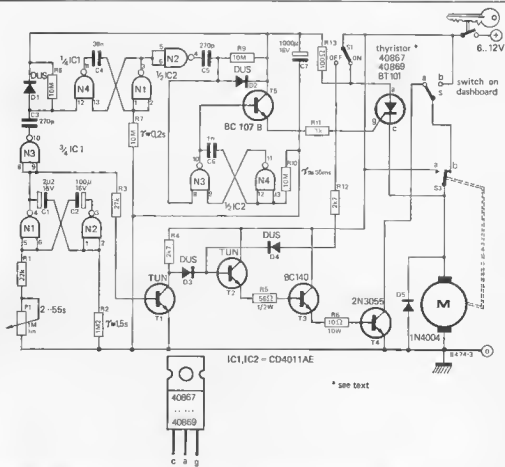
6...12V

switch on dashboard

thyristor *
40867
40869
BT101

1/4 IC1
C4
3n
N4
N1
R8
DUS
D1
C3
270p
N3
3/4 IC1
N2
1/2 IC2
C5
270p
R9
10M
DUS
D2
T5
BC 107 B
1000µ
16V
C7
R13
100Ω
S1
OFF
ON
R7
10M
τ≈0,2s
C6
1n
N3
N4
1/2 IC2
R10
10M
τ≈50ms
R11
1k
R12
2k7
a
b
S2
S3
R3
27k
C1
2µ2
16V
C2
100µ
16V
N1
N2
R4
2k7
TUN
DUS
D3
TUN
T2
DUS
D4
R5
56Ω
1/2W
BC140
T3
R6
10Ω
10W
2N3055
T4
D5
1N4004
M
R1
22k
P1
1M
lin
2...55s
R2
1M
τ≈1,5s
TUN
T1

IC1,IC2 = CD4011AE

* see text

40867
...
40869
c a g

8474-3